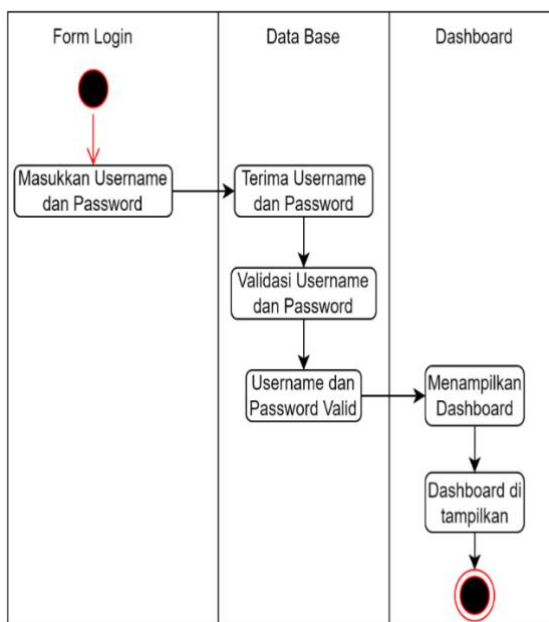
Form Login

Data Base

Dashboard

Masukkan Username dan Password

Terima Username dan Password

Validasi Username dan Password

Username dan Password Valid

Menampilkan Dashboard

Dashboard di tampilkan